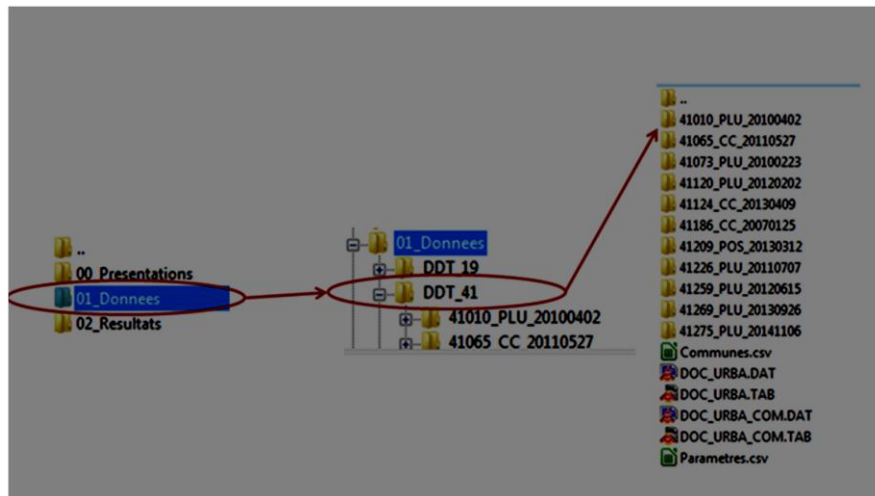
..
00_Presentations
01_Donnees
02_Resultats

01_Donnees
DDT_19
DDT_41
41010_PLU_20100402
41065_CC_20110527

..
41010_PLU_20100402
41065_CC_20110527
41073_PLU_20100223
41120_PLU_20120202
41124_CC_20130409
41186_CC_20070125
41209_POS_20130312
41226_PLU_20110707
41259_PLU_20120615
41269_PLU_20130926
41275_PLU_20141106
Communes.csv
DOC_URBA.DAT
DOC_URBA.TAB
DOC_URBA_COM.DAT
DOC_URBA_COM.TAB
Parametres.csv